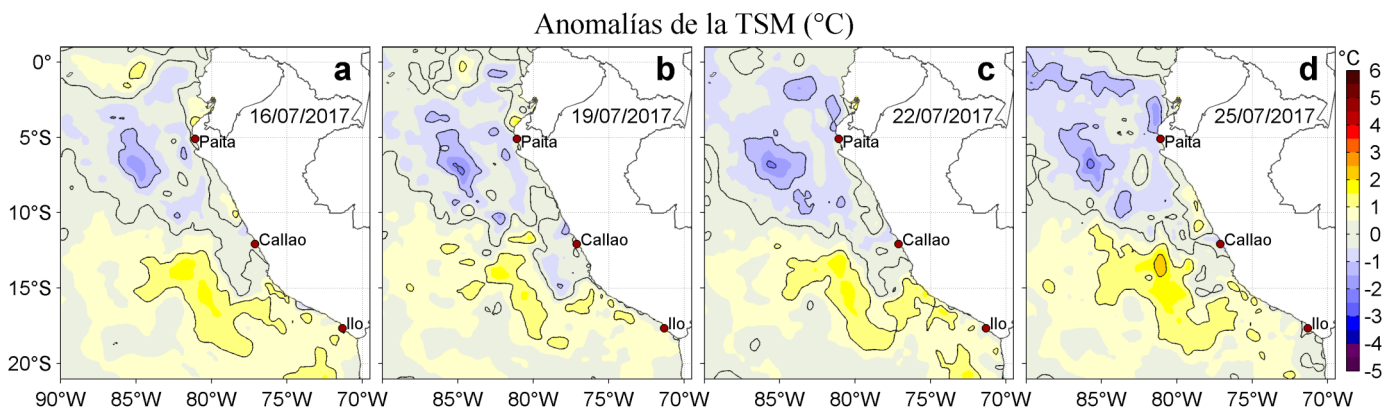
Anomalías de la TSM (°C)

a
16/07/2017
Paita
Callao
Ilo

b
19/07/2017
Paita
Callao
Ilo

c
22/07/2017
Paita
Callao
Ilo

d
25/07/2017
Paita
Callao
Ilo

0°
5°S
10°S
15°S
20°S

90°W 85°W 80°W 75°W 70°W
85°W 80°W 75°W 70°W
85°W 80°W 75°W 70°W
85°W 80°W 75°W 70°W

°C
6
5
4
3
2
1
0
-1
-2
-3
-4
-5